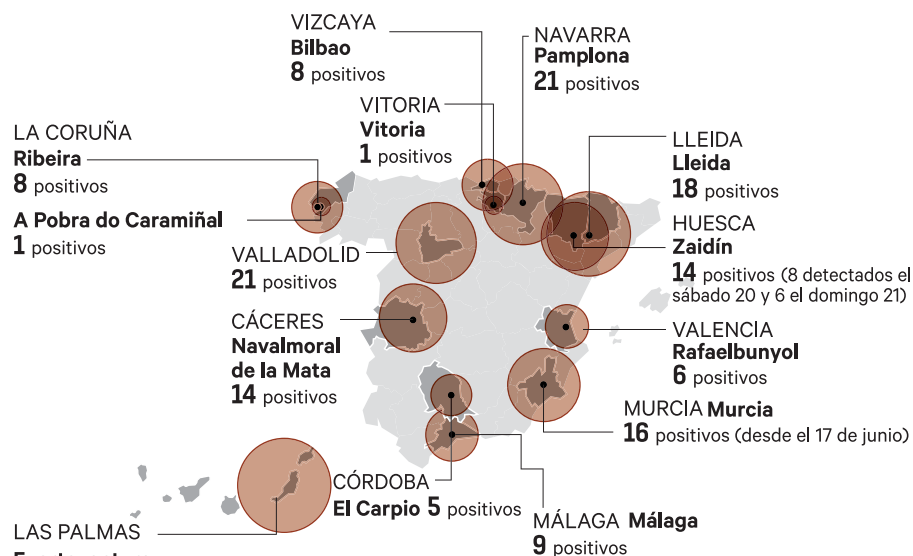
VIZCAYA
**Bilbao**
**8** positivos

NAVARRA
**Pamplona**
**21** positivos

VITORIA
**Vitoria**
**1** positivos

LA CORUÑA
**Ribeira**
**8** positivos

**A Pobra do Caramiñal**
**1** positivos

LLEIDA
**Lleida**
**18** positivos

HUESCA
**Zaidín**
**14** positivos (8 detectados el sábado 20 y 6 el domingo 21)

VALLADOLID
**21** positivos

CÁCERES
**Navalmoral de la Mata**
**14** positivos

VALENCIA
**Rafaelbunyol**
**6** positivos

MURCIA **Murcia**
**16** positivos (desde el 17 de junio)

CÓRDOBA
**El Carpio** **5** positivos

LAS PALMAS
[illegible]

MÁLAGA **Málaga**
**9** positivos